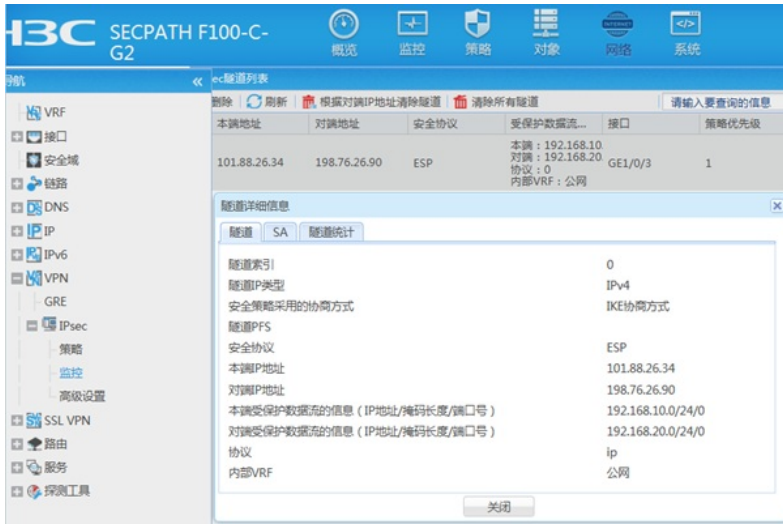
H3C SECPATH F100-C-G2

概览 监控 策略 对象 网络 系统

导航 «

VRF
接口
安全域
链路
DNS
IP
IPv6
VPN
GRE
IPsec
策略
监控
高级设置
SSL VPN
路由
服务
探测工具

ec隧道列表

删除 | 刷新 | 根据对端IP地址清除隧道 | 清除所有隧道 | 请输入要查询的信息

| 本端地址 | 对端地址 | 安全协议 | 受保护数据流... | 接口 | 策略优先级 |
|---|---|---|---|---|---|
| 101.88.26.34 | 198.76.26.90 | ESP | 本端：192.168.10 对端：192.168.20 协议：0 内部VRF：公网 | GE1/0/3 | 1 |

隧道详细信息

隧道 | SA | 隧道统计

| | |
|---|---|
| 隧道索引 | 0 |
| 隧道IP类型 | IPv4 |
| 安全策略采用的协商方式 | IKE协商方式 |
| 隧道PFS | |
| 安全协议 | ESP |
| 本端IP地址 | 101.88.26.34 |
| 对端IP地址 | 198.76.26.90 |
| 本端受保护数据流的信息（IP地址/掩码长度/端口号） | 192.168.10.0/24/0 |
| 对端受保护数据流的信息（IP地址/掩码长度/端口号） | 192.168.20.0/24/0 |
| 协议 | ip |
| 内部VRF | 公网 |

关闭